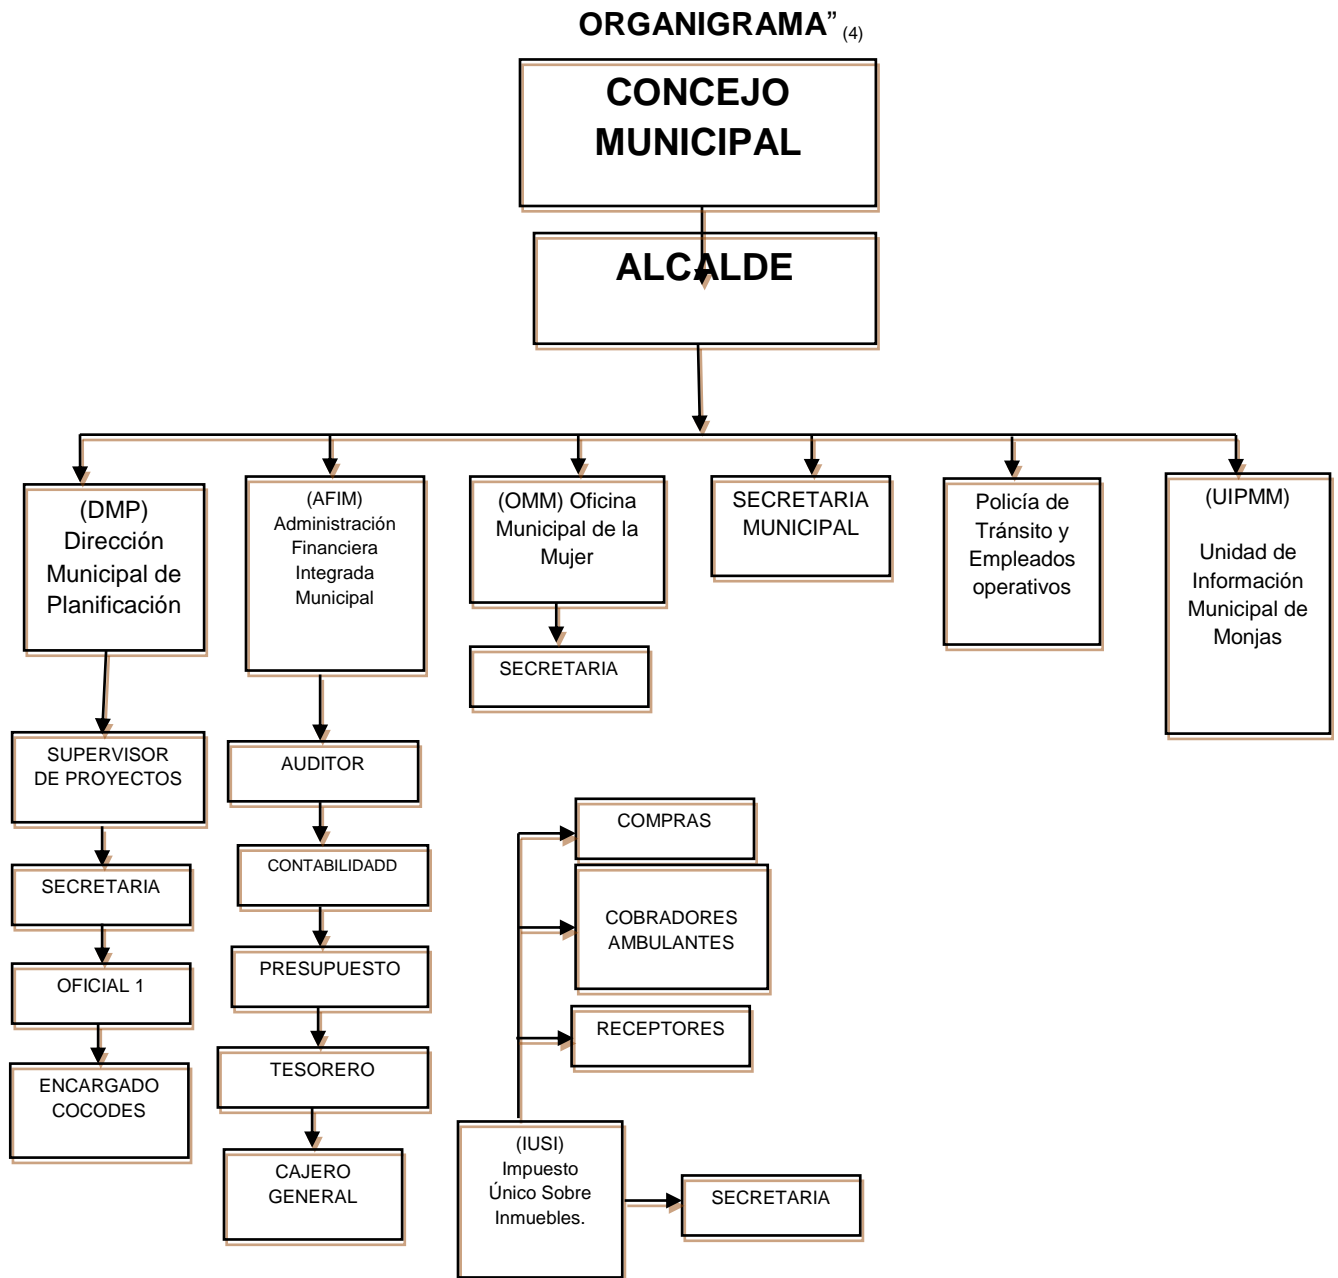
ORGANIGRAMA" $_{(4)}$

CONCEJO MUNICIPAL

ALCALDE

(DMP) Dirección Municipal de Planificación

(AFIM) Administración Financiera Integrada Municipal

(OMM) Oficina Municipal de la Mujer

SECRETARIA MUNICIPAL

Policía de Tránsito y Empleados operativos

(UIPMM)

Unidad de Información Municipal de Monjas

SECRETARIA

SUPERVISOR DE PROYECTOS

SECRETARIA

OFICIAL 1

ENCARGADO COCODES

AUDITOR

CONTABILIDADD

PRESUPUESTO

TESORERO

CAJERO GENERAL

COMPRAS

COBRADORES AMBULANTES

RECEPTORES

(IUSI) Impuesto Único Sobre Inmuebles.

SECRETARIA